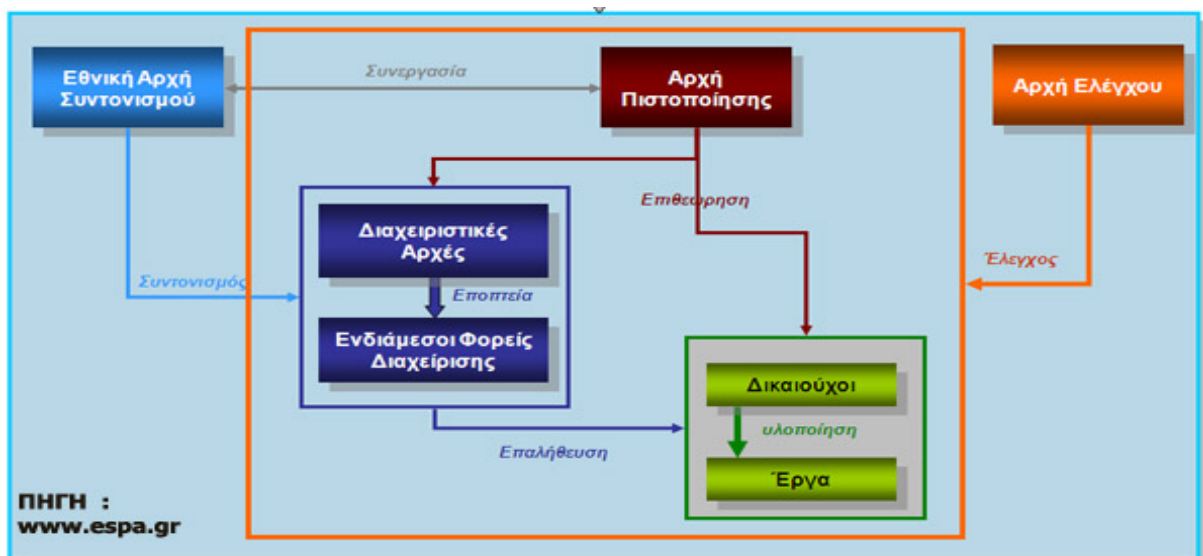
Εθνική Αρχή Συντονισμού

Συνεργασία

Αρχή Πιστοποίησης

Αρχή Ελέγχου

Επιθεώρηση

Διαχειριστικές Αρχές

Εποπτεία

Ενδιάμεσοι Φορείς Διαχείρισης

Συντονισμός

Έλεγχος

Δικαιούχοι

υλοποίηση

Έργα

Επαλήθευση

ΠΗΓΗ :
www.espa.gr